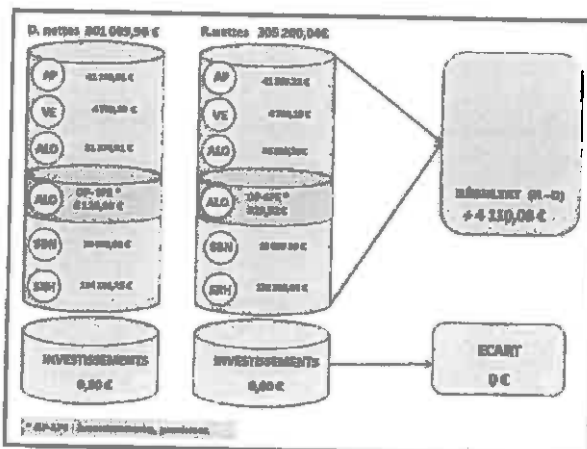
D. nettes 301 089,96 €

R.nettes 305 200,04€

AP

41 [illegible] €

VE

4 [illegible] €

ALO

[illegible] €

ALO

DP-RPI *
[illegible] €

SSN

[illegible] €

SSH

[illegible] €

AP

41 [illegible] €

VE

4 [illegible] €

ALO

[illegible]

ALO

RP-DPI *
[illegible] €

SSN

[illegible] €

SSH

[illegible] €

RÉSULTAT (R – D)
+ 4 110,08 €

INVESTISSEMENTS
0,00 €

INVESTISSEMENTS
0,00 €

ECART
0 €

* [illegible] : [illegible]